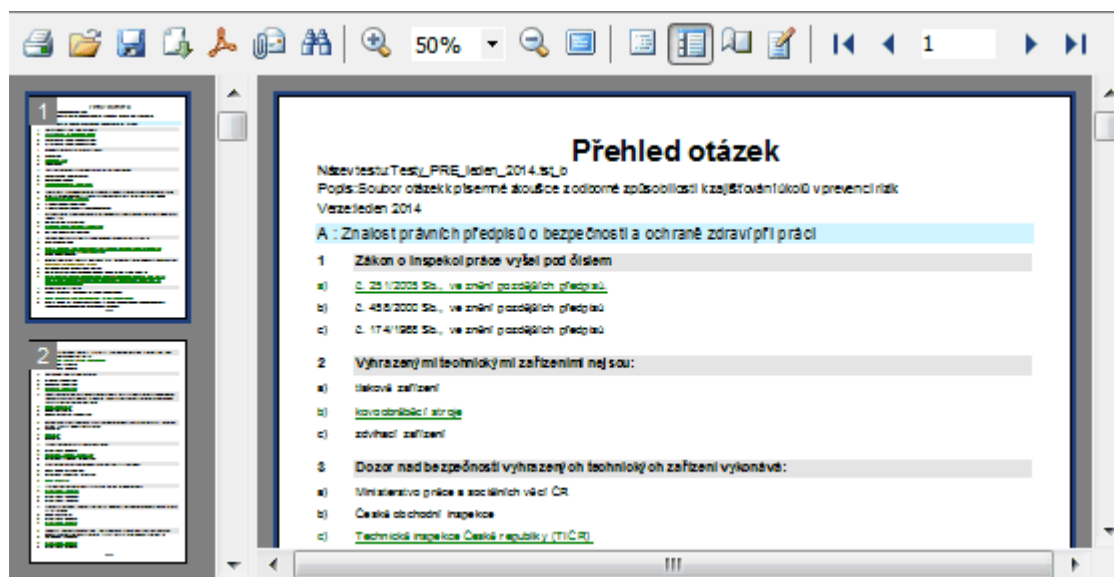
50%
1

1

2

Přehled otázek

Název testu: Testy_PRE_leden_2014.tst_b
Popis: Soubor otázek k písemné zkoušce z odborné způsobilosti k zajišťování úkolů v prevenci rizik
Verze: leden 2014

A : Znalost právních předpisů o bezpečnosti a ochraně zdraví při práci

1 Zákon o inspekci práce vyšel pod číslem

a) č. 251/2005 Sb., ve znění pozdějších předpisů.

b) č. 458/2000 Sb., ve znění pozdějších předpisů

c) č. 174/1968 Sb., ve znění pozdějších předpisů

2 Vyhrazenými technickými zařízeními nejsou:

a) tlaková zařízení

b) kovoobráběcí stroje

c) zdvihací zařízení

3 Dozor nad bezpečností vyhrazených technických zařízení vykonává:

a) Ministerstvo práce a sociálních věcí ČR

b) Česká obchodní inspekce

c) Technická inspekce České republiky (TIČR)